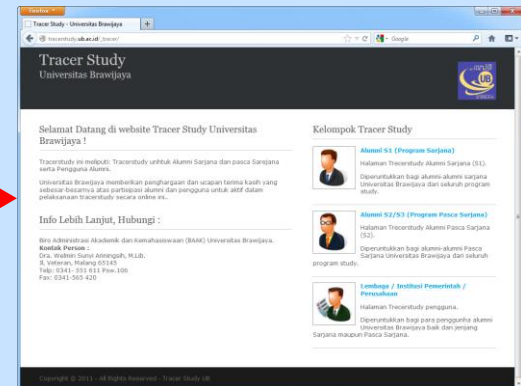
Firefox

Tracer Study - Universitas Brawijaya

tracerstudy.ub.ac.id/tracer/

Google

Tracer Study
Universitas Brawijaya

Selamat Datang di website Tracer Study Universitas Brawijaya !

Tracerstudy ini meliputi: Tracerstudy untuk Alumni Sarjana dan pasca Sarjana serta Pengguna Alumni.

Universitas Brawijaya memberikan penghargaan dan ucapan terima kasih yang sebesar-besarnya atas partisipasi alumni dan pengguna untuk aktif dalam pelaksanaan tracerstudy secara online ini.

Info Lebih Lanjut, Hubungi :

Biro Administrasi Akademik dan Kemahasiswaan (BAAK) Universitas Brawijaya.
Kontak Person :
Dra. Welmin Sunyi Ariningsih, M.Lib.
Jl. Veteran, Malang 65145
Telp: 0341- 551 611 Psw.106
Fax: 0341-565 420

Kelompok Tracer Study

Alumni S1 (Program Sarjana)

Halaman Tracerstudy Alumni Sarjana (S1).

Diperuntukkan bagi alumni-alumni sarjana Universitas Brawijaya dari seluruh program study.

Alumni S2/S3 (Program Pasca Sarjana)

Halaman Tracerstudy Alumni Pasca Sarjana (S2).

Diperuntukkan bagi alumni-alumni Pasca Sarjana Universitas Brawijaya dari seluruh program study.

Lembaga / Institusi Pemerintah / Perusahaan

Halaman Tracerstudy pengguna.

Diperuntukkan bagi para pengguna alumni Universitas Brawijaya baik dari jenjang Sarjana maupun Pasca Sarjana.

Copyright © 2011 - All Rights Reserved - Tracer Study UB